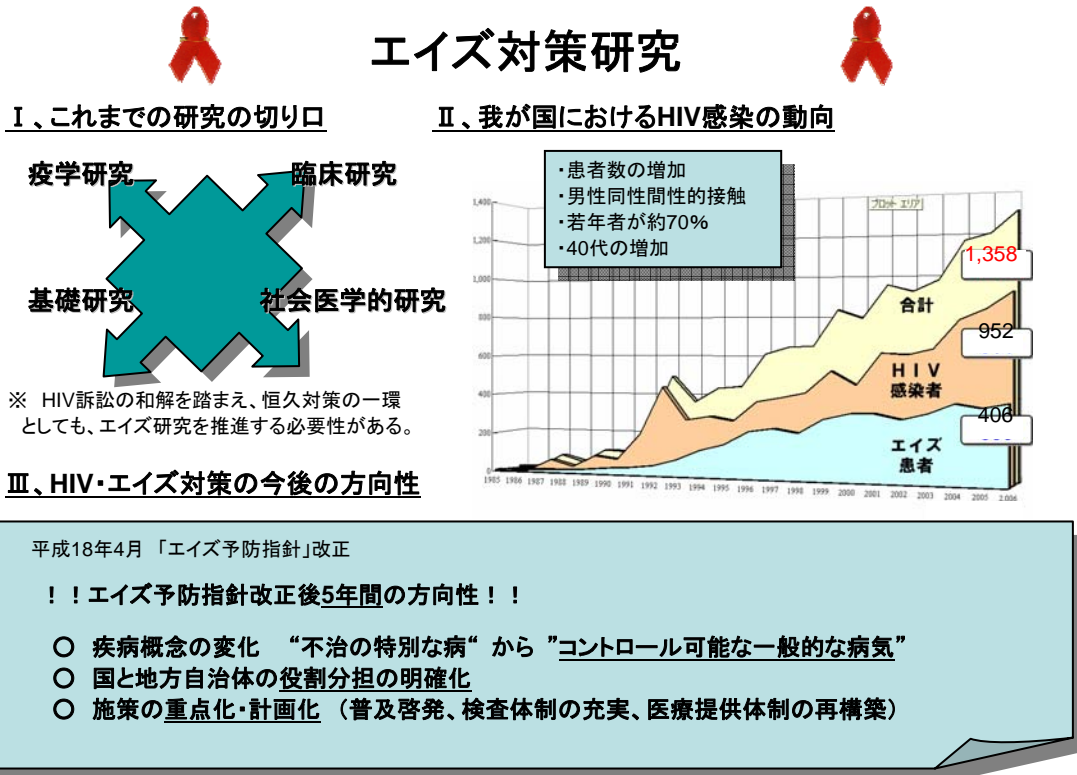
エイズ対策研究

Ⅰ、これまでの研究の切り口

疫学研究
臨床研究
基礎研究
社会医学的研究

※ HIV訴訟の和解を踏まえ、恒久対策の一環としても、エイズ研究を推進する必要性がある。

Ⅱ、我が国におけるHIV感染の動向

・患者数の増加
・男性同性間性的接触
・若年者が約70%
・40代の増加

プロット エリア

1,400
1,200
1,000
800
600
400
200
0

1,358
合計
952
HIV感染者
406
エイズ患者

1985 1986 1987 1988 1989 1990 1991 1992 1993 1994 1995 1996 1997 1998 1999 2000 2001 2002 2003 2004 2005 2006

Ⅲ、HIV・エイズ対策の今後の方向性

平成18年4月 「エイズ予防指針」改正

！！エイズ予防指針改正後5年間の方向性！！

○ 疾病概念の変化 "不治の特別な病" から "コントロール可能な一般的な病気"
○ 国と地方自治体の役割分担の明確化
○ 施策の重点化・計画化 （普及啓発、検査体制の充実、医療提供体制の再構築）